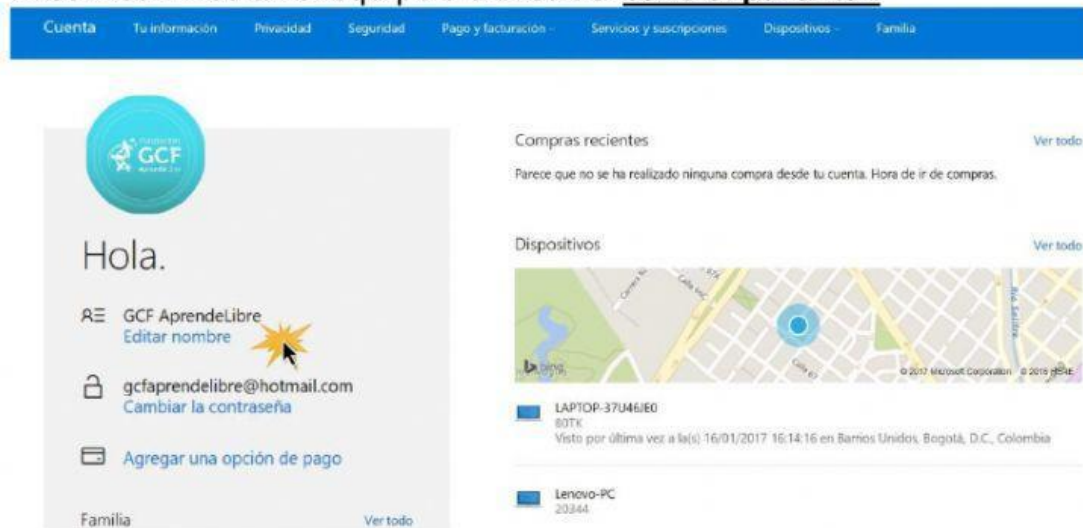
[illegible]

Cuenta Tu información Privacidad Seguridad Pago y facturación Servicios y suscripciones Dispositivos Familia

Fundación GCF AprendeLibre

Hola.

GCF AprendeLibre
Editar nombre

gcfaprendelibre@hotmail.com
Cambiar la contraseña

Agregar una opción de pago

Familia Ver todo

Compras recientes Ver todo

Parece que no se ha realizado ninguna compra desde tu cuenta. Hora de ir de compras.

Dispositivos Ver todo

bing © 2017 Microsoft Corporation © 2016 HERE

LAPTOP-37U46JE0
80TK
Visto por última vez a la(s) 16/01/2017 16:14:16 en Barrios Unidos, Bogotá, D.C., Colombia

Lenovo-PC
20344